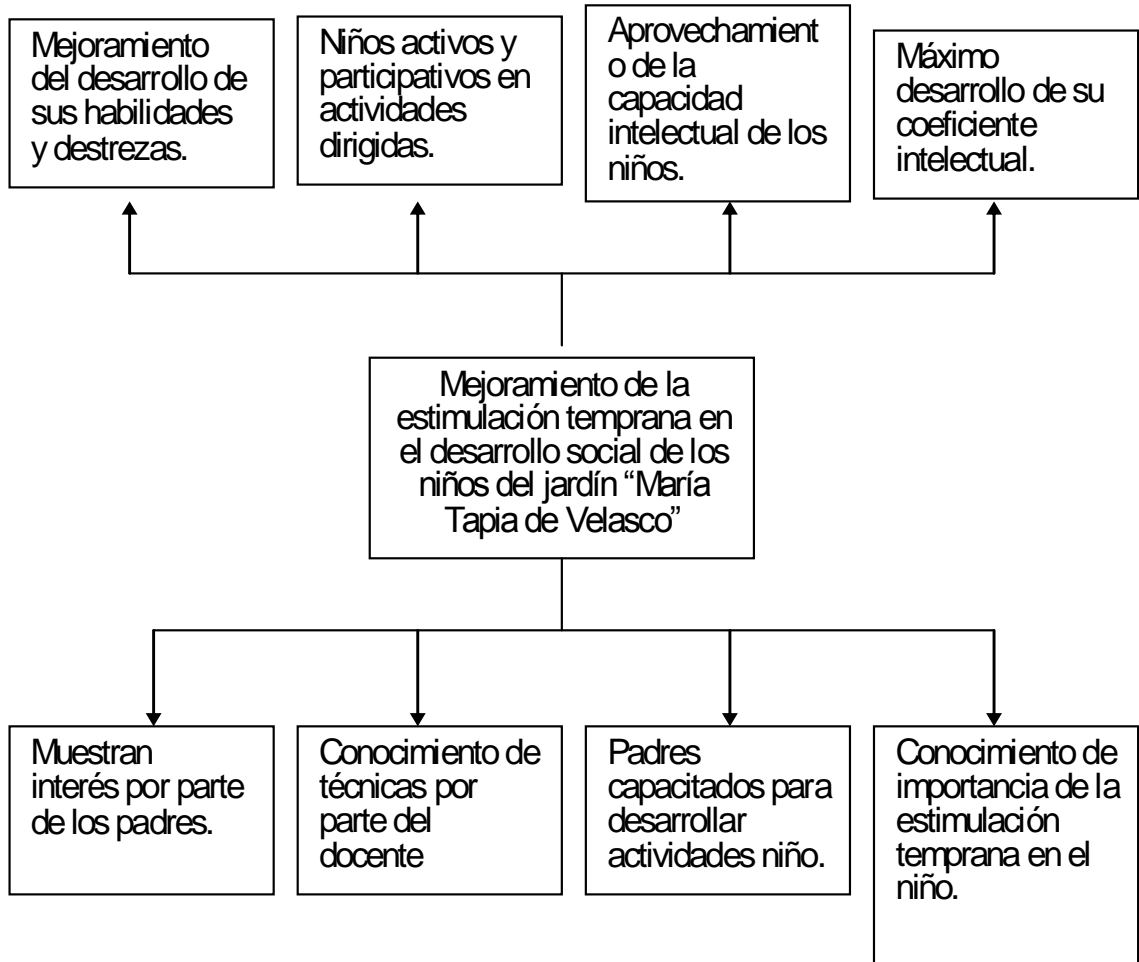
Mejoramiento del desarrollo de sus habilidades y destrezas.

Niños activos y participativos en actividades dirigidas.

Aprovechamient o de la capacidad intelectual de los niños.

Máximo desarrollo de su coeficiente intelectual.

Mejoramiento de la estimulación temprana en el desarrollo social de los niños del jardín “María Tapia de Velasco”

Muestran interés por parte de los padres.

Conocimiento de técnicas por parte del docente

Padres capacitados para desarrollar actividades niño.

Conocimiento de importancia de la estimulación temprana en el niño.